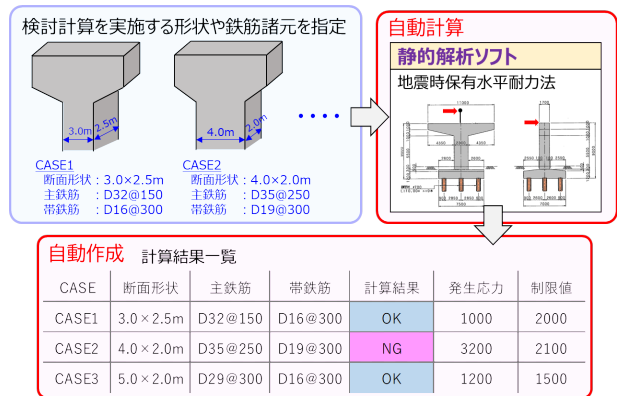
検討計算を実施する形状や鉄筋諸元を指定

3.0m 2.5m

CASE1
断面形状：3.0×2.5m
主鉄筋 ：D32@150
帯鉄筋 ：D16@300

4.0m 2.0m

CASE2
断面形状：4.0×2.0m
主鉄筋 ：D35@250
帯鉄筋 ：D19@300

・・・・

自動計算

静的解析ソフト

地震時保有水平耐力法

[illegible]

自動作成 計算結果一覧

| CASE | 断面形状 | 主鉄筋 | 帯鉄筋 | 計算結果 | 発生応力 | 制限値 |
|---|---|---|---|---|---|---|
| CASE1 | 3.0×2.5m | D32@150 | D16@300 | OK | 1000 | 2000 |
| CASE2 | 4.0×2.0m | D35@250 | D19@300 | NG | 3200 | 2100 |
| CASE3 | 5.0×2.0m | D29@300 | D16@300 | OK | 1200 | 1500 |